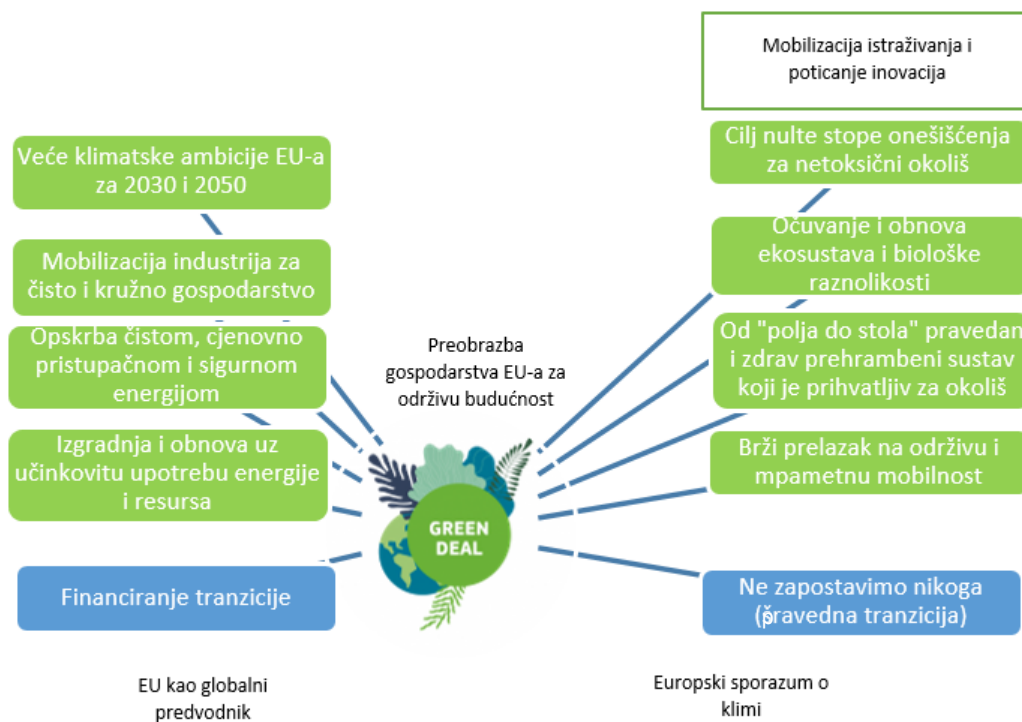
Mobilizacija istraživanja i poticanje inovacija

Veće klimatske ambicije EU-a za 2030 i 2050

Mobilizacija industrija za čisto i kružno gospodarstvo

Opskrba čistom, cjenovno pristupačnom i sigurnom energijom

Izgradnja i obnova uz učinkovitu upotrebu energije i resursa

Financiranje tranzicije

Preobrazba gospodarstva EU-a za održivu budućnost

GREEN DEAL

Cilj nulte stope onešišćenja za netoksični okoliš

Očuvanje i obnova ekosustava i biološke raznolikosti

Od "polja do stola" pravedan i zdrav prehrambeni sustav koji je prihvatljiv za okoliš

Brži prelazak na održivu i mpametnu mobilnost

Ne zapostavimo nikoga (pravedna tranzicija)

EU kao globalni predvodnik

Europski sporazum o klimi